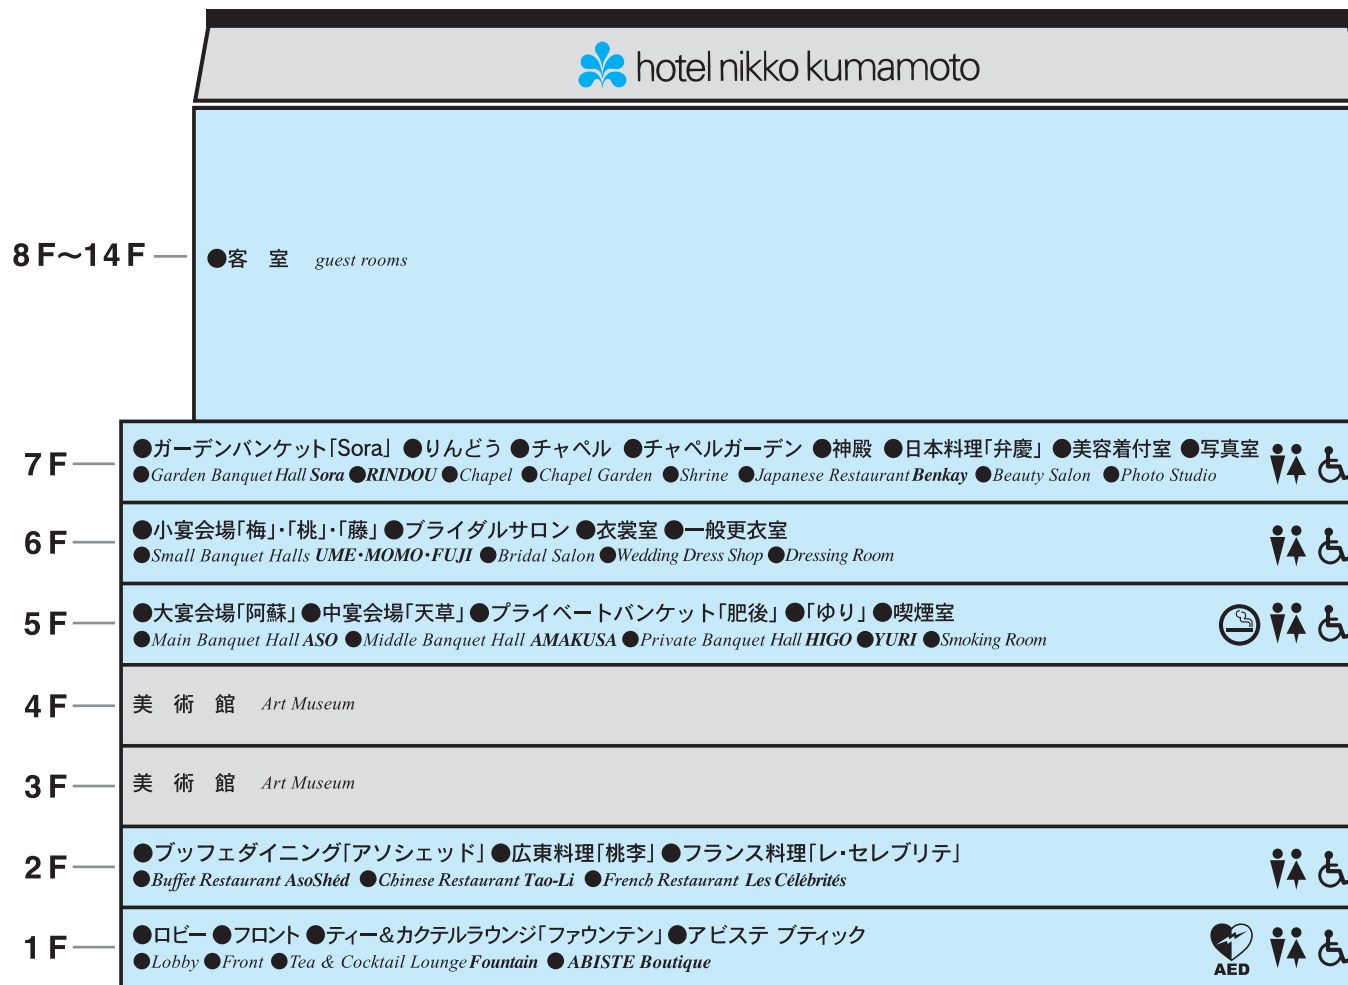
hotel nikko kumamoto

8 F〜14 F ●客　室 guest rooms

7 F ●ガーデンバンケット「Sora」 ●りんどう ●チャペル ●チャペルガーデン ●神殿 ●日本料理「弁慶」 ●美容着付室 ●写真室
●Garden Banquet Hall Sora ●RINDOU ●Chapel ●Chapel Garden ●Shrine ●Japanese Restaurant Benkay ●Beauty Salon ●Photo Studio

6 F ●小宴会場「梅」･「桃」･「藤」 ●ブライダルサロン ●衣裳室 ●一般更衣室
●Small Banquet Halls UME･MOMO･FUJI ●Bridal Salon ●Wedding Dress Shop ●Dressing Room

5 F ●大宴会場「阿蘇」 ●中宴会場「天草」 ●プライベートバンケット「肥後」 ●「ゆり」 ●喫煙室
●Main Banquet Hall ASO ●Middle Banquet Hall AMAKUSA ●Private Banquet Hall HIGO ●YURI ●Smoking Room

4 F 美　術　館 Art Museum

3 F 美　術　館 Art Museum

2 F ●ブッフェダイニング「アソシェッド」 ●広東料理「桃李」 ●フランス料理「レ･セレブリテ」
●Buffet Restaurant AsoShéd ●Chinese Restaurant Tao-Li ●French Restaurant Les Célébrités

1 F ●ロビー ●フロント ●ティー&カクテルラウンジ「ファウンテン」 ●アビステ ブティック
●Lobby ●Front ●Tea & Cocktail Lounge Fountain ●ABISTE Boutique
AED